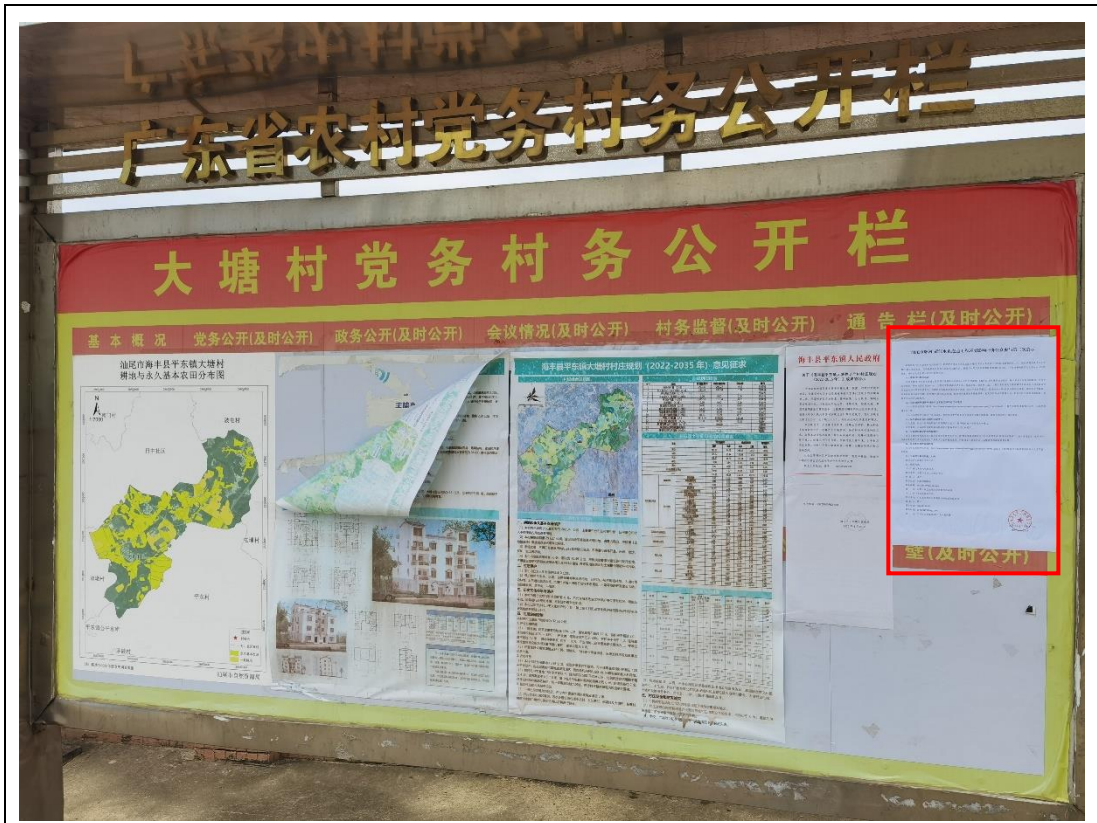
广东省农村党务村务公开栏

大塘村党务村务公开栏

基本概况 党务公开(及时公开) 政务公开(及时公开) 会议情况(及时公开) 村务监督(及时公开) 通告栏(及时公开)

汕尾市海丰县平东镇大塘村耕地与永久基本农田分布图

海丰县平东镇大塘村村庄规划（2022-2035年）意见征求

海丰县平东镇人民政府

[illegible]

督(及时公开)